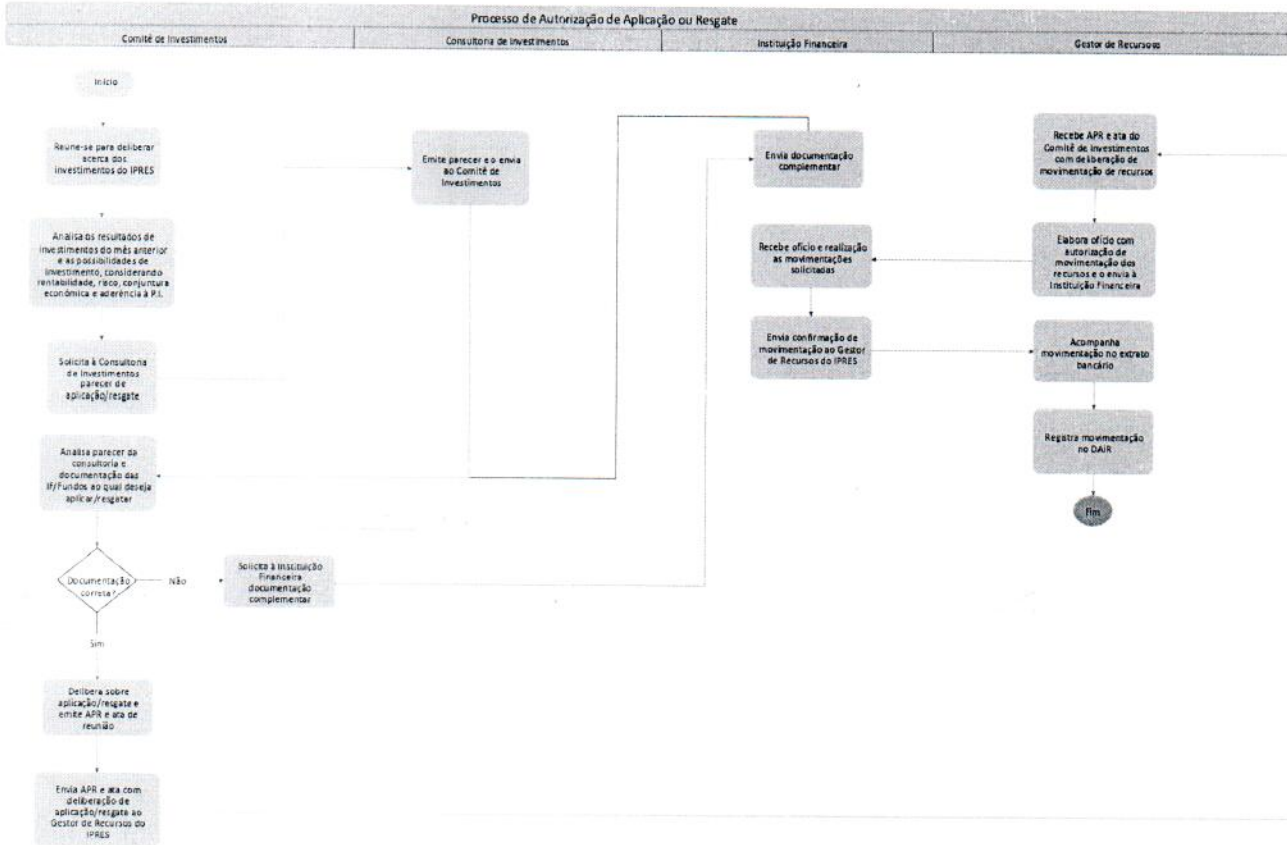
Processo de Autorização de Aplicação ou Resgate

Comitê de Investimentos

Consultoria de Investimentos

Instituição Financeira

Gestor de Recursos

Início

Reune-se para deliberar acerca dos investimentos do IPRES

Analisa os resultados de investimentos do mês anterior e as possibilidades de investimento, considerando rentabilidade, risco, conjuntura econômica e aderência à P.I.

Solicita à Consultoria de Investimentos parecer de aplicação/resgate

Analisa parecer da consultoria e documentação das IF/Fundos ao qual deseja aplicar/resgatar

Documentação correta?

Não

Sim

Solicita à Instituição Financeira documentação complementar

Delibera sobre aplicação/resgate e emite APR e ata de reunião

Envia APR e ata com deliberação de aplicação/resgate ao Gestor de Recursos do IPRES

Emite parecer e o envia ao Comitê de Investimentos

Envia documentação complementar

Recebe ofício e realização as movimentações solicitadas

Envia confirmação de movimentação ao Gestor de Recursos do IPRES

Recebe APR e ata do Comitê de Investimentos com deliberação de movimentação de recursos

Elabora ofício com autorização de movimentação dos recursos e o envia à Instituição Financeira

Acompanha movimentação no extrato bancário

Registra movimentação no DAIR

Fim